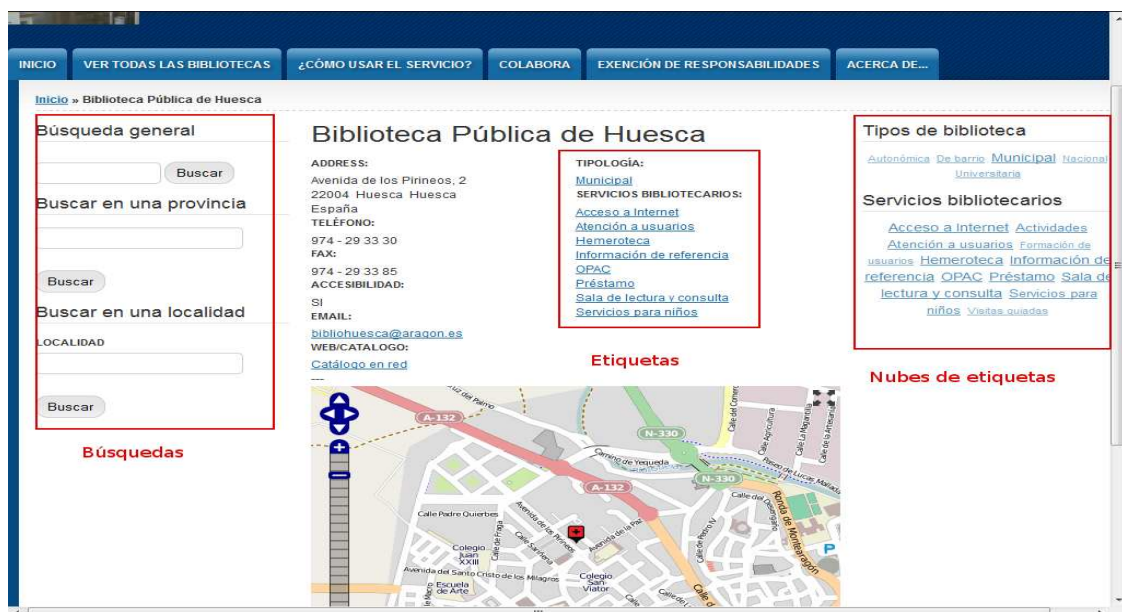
INICIO VER TODAS LAS BIBLIOTECAS ¿CÓMO USAR EL SERVICIO? COLABORA EXENCIÓN DE RESPONSABILIDADES ACERCA DE...

Inicio » Biblioteca Pública de Huesca

Búsqueda general

Buscar

Buscar en una provincia

Buscar

Buscar en una localidad

LOCALIDAD

Buscar

Búsquedas

Biblioteca Pública de Huesca

ADDRESS:
Avenida de los Pirineos, 2
22004 Huesca Huesca
España
TELÉFONO:
974 - 29 33 30
FAX:
974 - 29 33 85
ACCESIBILIDAD:
SI
EMAIL:
bibliohuesca@aragon.es
WEB/CATALOGO:
Catálogo en red
---

TIPOLOGÍA:
Municipal
SERVICIOS BIBLIOTECARIOS:
Acceso a Internet
Atención a usuarios
Hemeroteca
Información de referencia
OPAC
Préstamo
Sala de lectura y consulta
Servicios para niños

Etiquetas

A-132 N-330 Camino de Yequeda N-330 A-132 Calle Padre Quiribes Avenida de los Pirineos Colegio Juan XXIII Avenida del Santo Cristo de los Milagros Escuela de Arte Colegio San Viator Ronda de Montearagón P

Tipos de biblioteca

Autonómica De barrio Municipal Nacional Universitaria

Servicios bibliotecarios

Acceso a Internet Actividades Atención a usuarios Formación de usuarios Hemeroteca Información de referencia OPAC Préstamo Sala de lectura y consulta Servicios para niños Visitas guiadas

Nubes de etiquetas